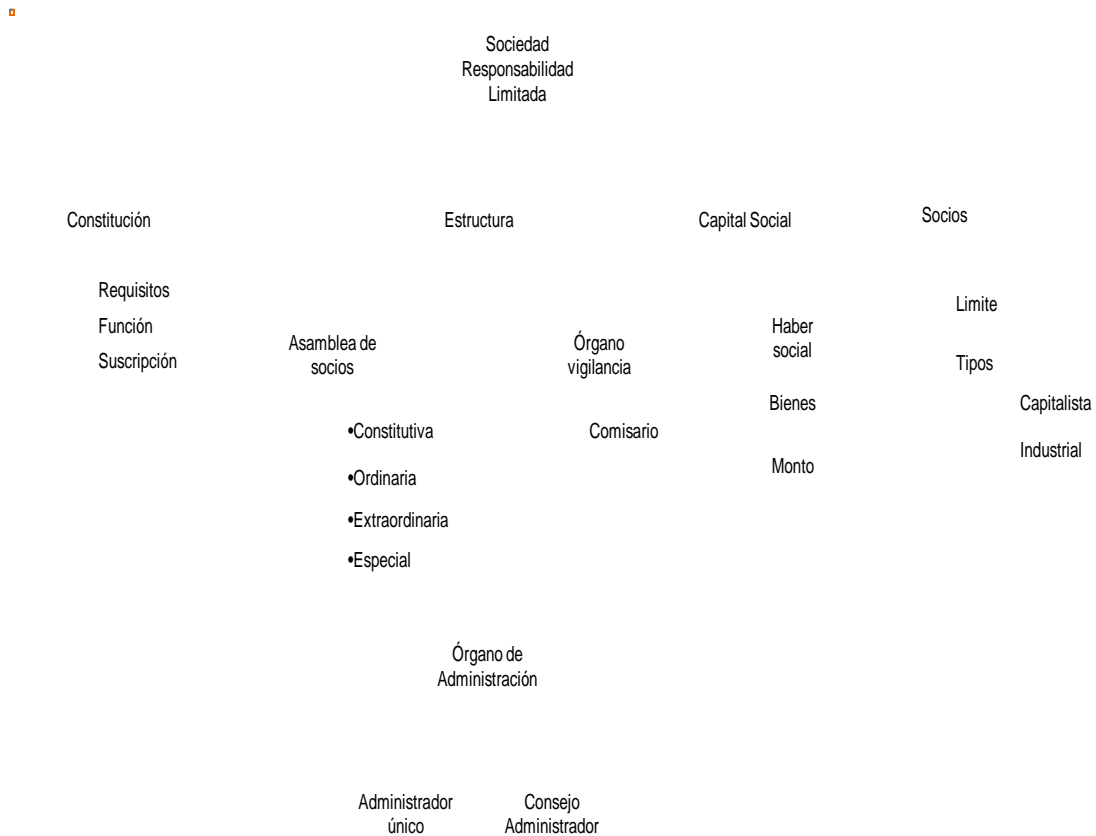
Sociedad Responsabilidad Limitada

Constitución

Estructura

Capital Social

Socios

Requisitos

Función

Suscripción

Asamblea de socios

Órgano vigilancia

Haber social

Limite

Tipos

Bienes

Capitalista

•Constitutiva

Comisario

Industrial

•Ordinaria

Monto

•Extraordinaria

•Especial

Órgano de Administración

Administrador único

Consejo Administrador